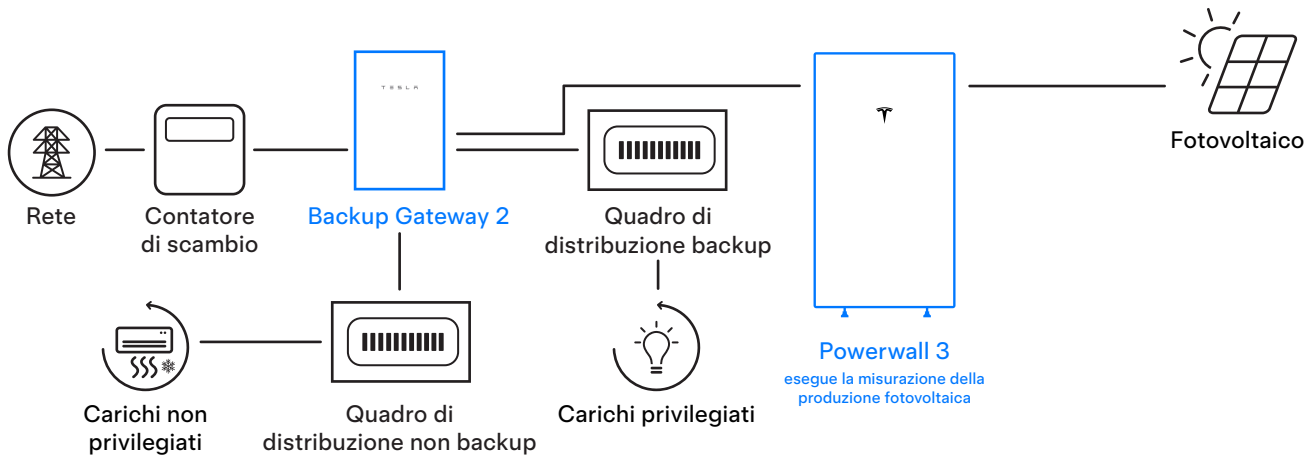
TESLA

Rete

Contatore di scambio

Backup Gateway 2

Quadro di distribuzione backup

Powerwall 3
esegue la misurazione della produzione fotovoltaica

Fotovoltaico

Carichi non privilegiati

Quadro di distribuzione non backup

Carichi privilegiati